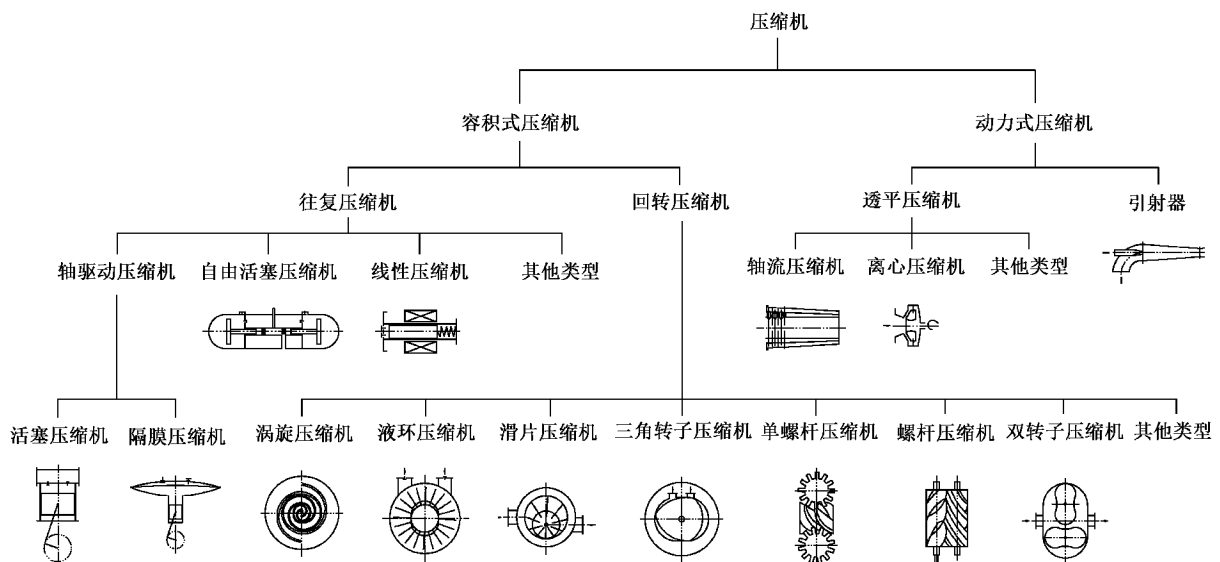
压缩机

容积式压缩机

动力式压缩机

往复压缩机

回转压缩机

透平压缩机

引射器

轴驱动压缩机

自由活塞压缩机

线性压缩机

其他类型

轴流压缩机

离心压缩机

其他类型

活塞压缩机

隔膜压缩机

涡旋压缩机

液环压缩机

滑片压缩机

三角转子压缩机

单螺杆压缩机

螺杆压缩机

双转子压缩机

其他类型